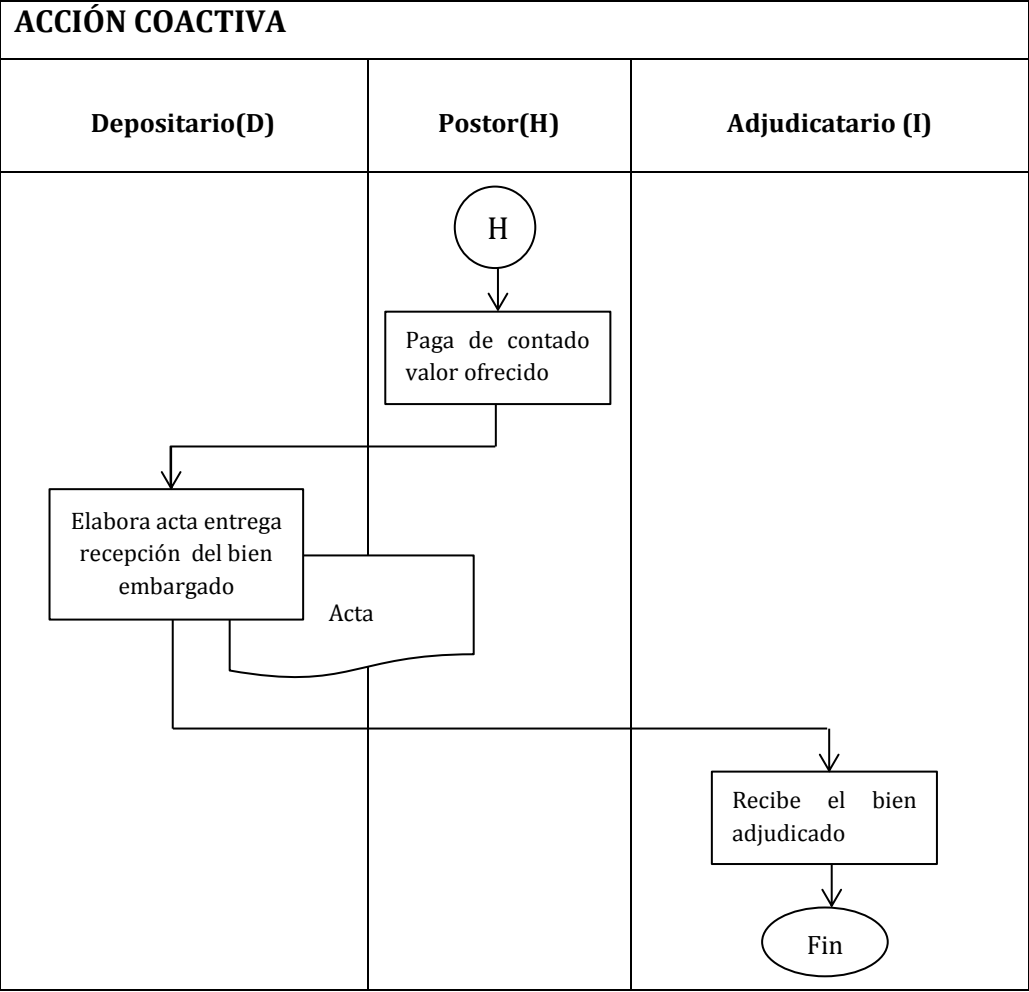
ACCIÓN COACTIVA

| Depositario(D) | Postor(H) | Adjudicatario (I) |
|---|---|---|

H

Paga de contado valor ofrecido

Elabora acta entrega recepción del bien embargado

Acta

Recibe el bien adjudicado

Fin